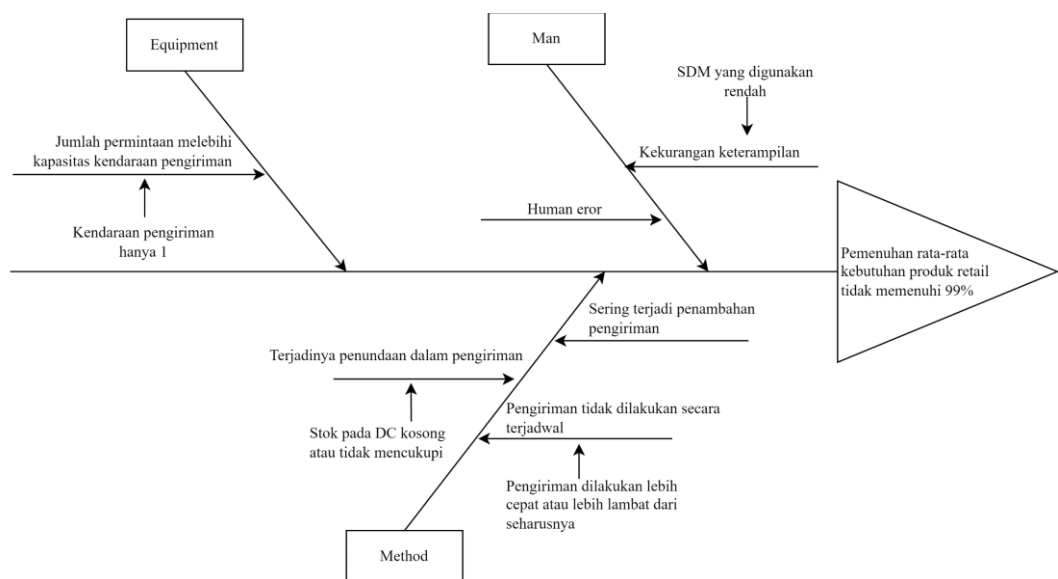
Equipment

Man

SDM yang digunakan rendah

Jumlah permintaan melebihi kapasitas kendaraan pengiriman

Kekurangan keterampilan

Human eror

Kendaraan pengiriman hanya 1

Pemenuhan rata-rata kebutuhan produk retail tidak memenuhi 99%

Sering terjadi penambahan pengiriman

Terjadinya penundaan dalam pengiriman

Pengiriman tidak dilakukan secara terjadwal

Stok pada DC kosong atau tidak mencukupi

Pengiriman dilakukan lebih cepat atau lebih lambat dari seharusnya

Method